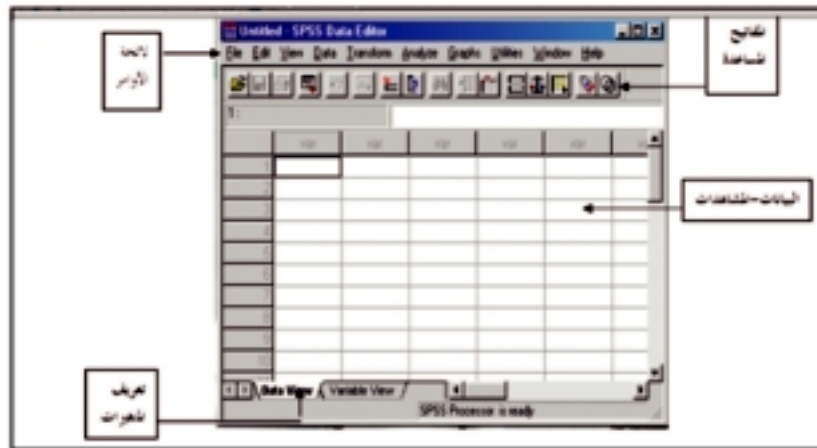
Untitled - SPSS Data Editor

File Edit View Data Transform Analyze Graphs Utilities Window Help

لائحة الأوامر

مفاتيح المساعدة

1:

var var var var var var

1
2
3
4
5
6
7
8
9
10

البيانات-المشاهدات

تعريف المتغيرات

Data View Variable View

SPSS Processor is ready